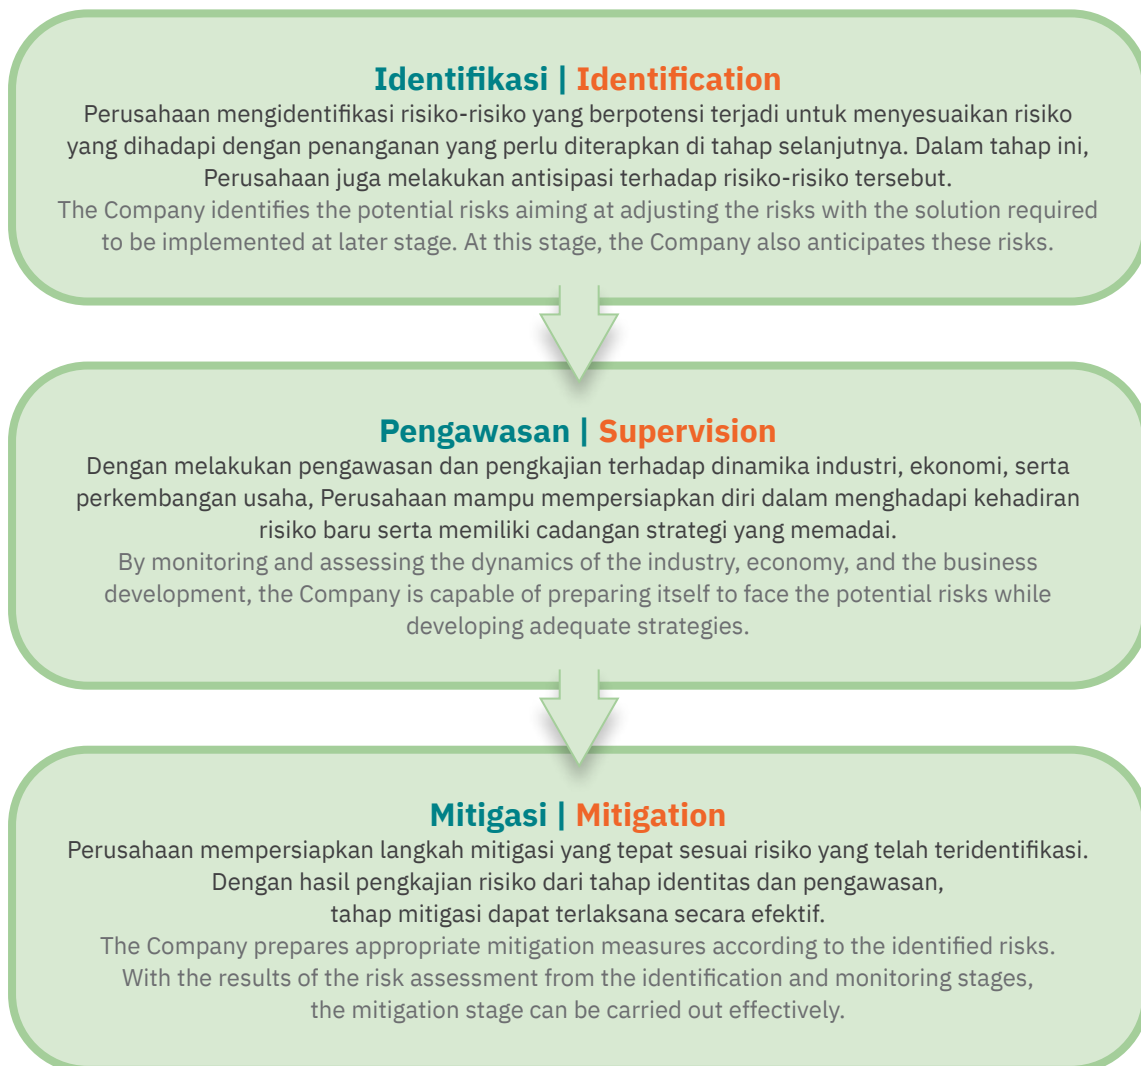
Identifikasi | Identification

Perusahaan mengidentifikasi risiko-risiko yang berpotensi terjadi untuk menyesuaikan risiko yang dihadapi dengan penanganan yang perlu diterapkan di tahap selanjutnya. Dalam tahap ini, Perusahaan juga melakukan antisipasi terhadap risiko-risiko tersebut.

The Company identifies the potential risks aiming at adjusting the risks with the solution required to be implemented at later stage. At this stage, the Company also anticipates these risks.

Pengawasan | Supervision

Dengan melakukan pengawasan dan pengkajian terhadap dinamika industri, ekonomi, serta perkembangan usaha, Perusahaan mampu mempersiapkan diri dalam menghadapi kehadiran risiko baru serta memiliki cadangan strategi yang memadai.

By monitoring and assessing the dynamics of the industry, economy, and the business development, the Company is capable of preparing itself to face the potential risks while developing adequate strategies.

Mitigasi | Mitigation

Perusahaan mempersiapkan langkah mitigasi yang tepat sesuai risiko yang telah teridentifikasi. Dengan hasil pengkajian risiko dari tahap identitas dan pengawasan, tahap mitigasi dapat terlaksana secara efektif.

The Company prepares appropriate mitigation measures according to the identified risks. With the results of the risk assessment from the identification and monitoring stages, the mitigation stage can be carried out effectively.